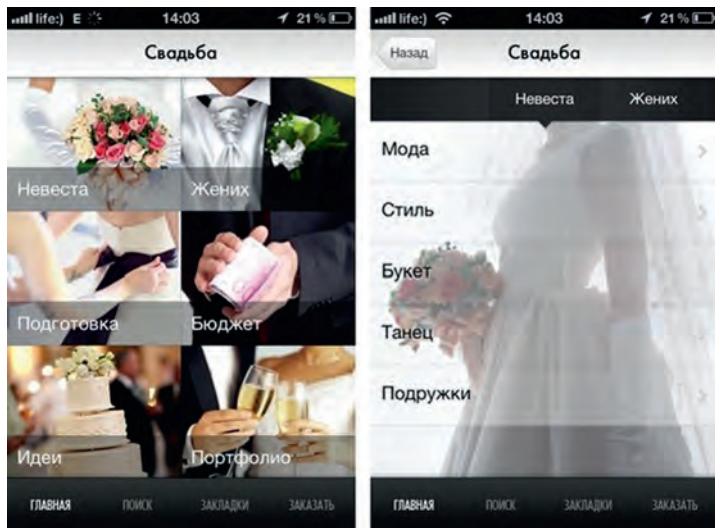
life:) E 14:03 21%

Свадьба

Невеста
Жених
Подготовка
Бюджет
Идеи
Портфолио

ГЛАВНАЯ ПОИСК ЗАКЛАДКИ ЗАКАЗАТЬ

life:) 14:03 21%

Назад
Свадьба

Невеста
Жених

Мода
Стиль
Букет
Танец
Подружки

ГЛАВНАЯ ПОИСК ЗАКЛАДКИ ЗАКАЗАТЬ